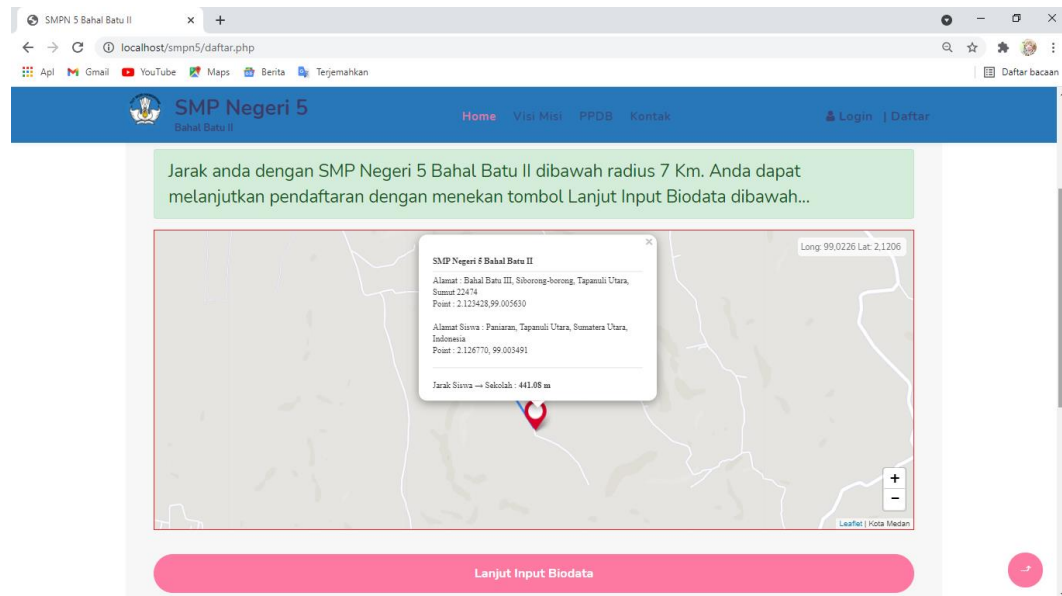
SMPN 5 Bahal Batu II × +

localhost/smpn5/daftar.php

Apl Gmail YouTube Maps Berita Terjemahkan

Daftar bacaan

SMP Negeri 5
Bahal Batu II

Home Visi Misi PPDB Kontak

Login | Daftar

Jarak anda dengan SMP Negeri 5 Bahal Batu II dibawah radius 7 Km. Anda dapat melanjutkan pendaftaran dengan menekan tombol Lanjut Input Biodata dibawah...

SMP Negeri 5 Bahal Batu II

Alamat : Bahal Batu III, Siborong-borong, Tapanuli Utara, Sumut 22474
Point : 2.123428,99.005630

Alamat Siswa : Paniaran, Tapanuli Utara, Sumatera Utara, Indonesia
Point : 2.126770, 99.003491

Jarak Siswa → Sekolah : 441.08 m

Long: 99,0226 Lat: 2,1206

+
−

Leaflet | Kota Medan

Lanjut Input Biodata